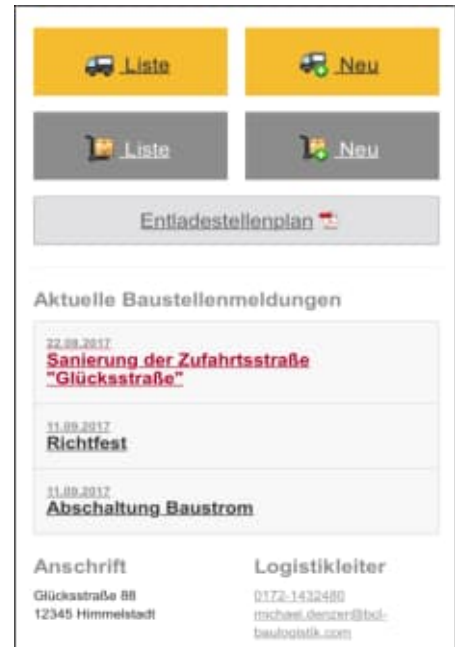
Liste

Neu

Liste

Neu

Entladestellenplan

Aktuelle Baustellenmeldungen

22.09.2017
Sanierung der Zufahrtsstraße "Glücksstraße"

11.09.2017
Richtfest

11.09.2017
Abschaltung Baustrom

Anschrift
Glücksstraße 88
12345 Himmelstadt

Logistikleiter
0172-1432480
michael.denzer@bcl-baulogistik.com